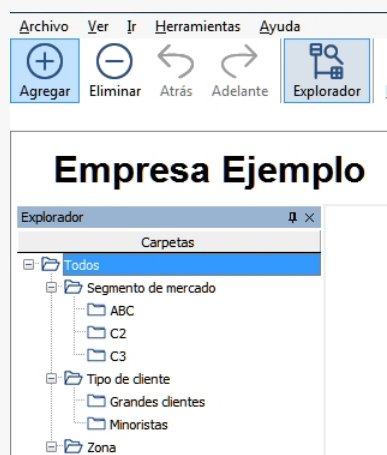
Archivo Ver Ir Herramientas Ayuda

Agregar Eliminar Atrás Adelante Explorador

Empresa Ejemplo

Explorador

Carpetas

Todos
Segmento de mercado
ABC
C2
C3
Tipo de cliente
Grandes clientes
Minoristas
Zona